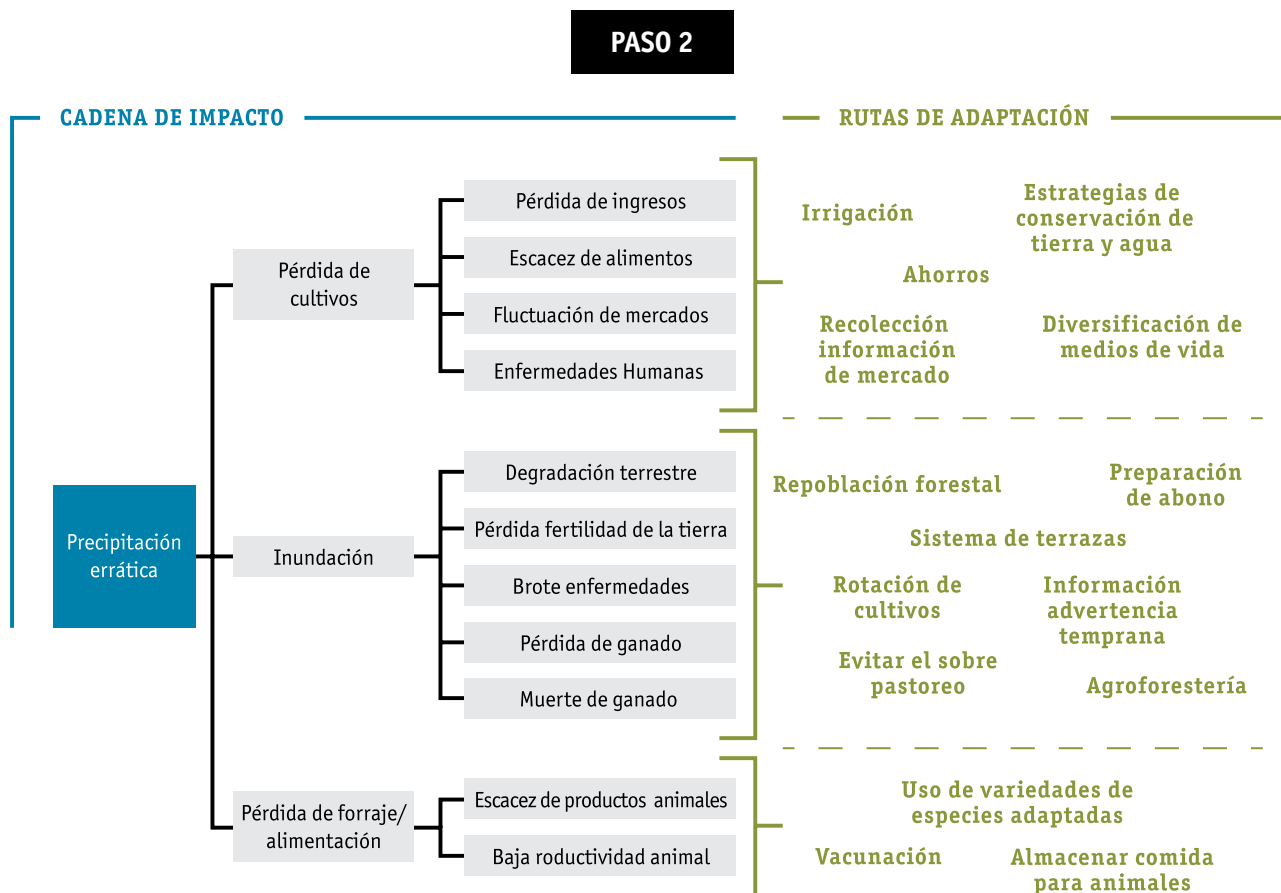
PASO 2

CADENA DE IMPACTO

RUTAS DE ADAPTACIÓN

Precipitación errática

Pérdida de cultivos

Pérdida de ingresos

Escacez de alimentos

Fluctuación de mercados

Enfermedades Humanas

Irrigación

Estrategias de conservación de tierra y agua

Ahorros

Recolección información de mercado

Diversificación de medios de vida

Inundación

Degradación terrestre

Pérdida fertilidad de la tierra

Brote enfermedades

Pérdida de ganado

Muerte de ganado

Repoblación forestal

Preparación de abono

Sistema de terrazas

Rotación de cultivos

Información advertencia temprana

Evitar el sobre pastoreo

Agroforestería

Pérdida de forraje/ alimentación

Escacez de productos animales

Baja roductividad animal

Uso de variedades de especies adaptadas

Vacunación

Almacenar comida para animales